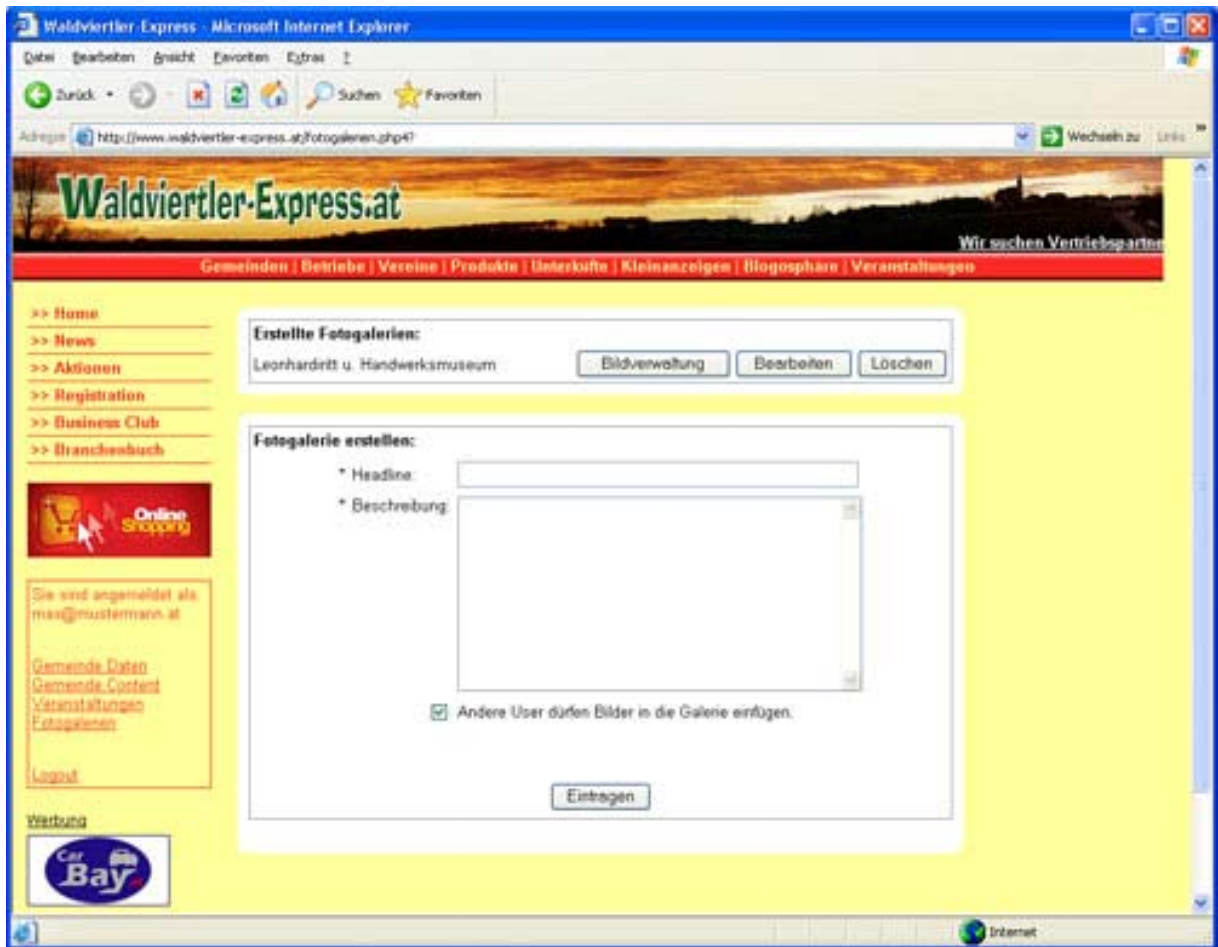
Waldviertler-Express - Microsoft Internet Explorer

Datei Bearbeiten Ansicht Favoriten Extras ?

Zurück Suchen Favoriten

Adresse http://www.waldviertler-express.at/fotogalerien.php4?

Wechseln zu Links

Waldviertler-Express.at

Wir suchen Vertriebspartner

Gemeinden | Betriebe | Vereine | Produkte | Unterkünfte | Kleinanzeigen | Blogosphäre | Veranstaltungen

>> Home
>> News
>> Aktionen
>> Registration
>> Business Club
>> Branchenbuch

Online Shopping

Sie sind angemeldet als max@mustermann.at

Gemeinde Daten
Gemeinde Content
Veranstaltungen
Fotogalerien

Logout

Werbung

Car Bay

Erstellte Fotogalerien:

Leonhardritt u. Handwerksmuseum

Bildverwaltung Bearbeiten Löschen

Fotogalerie erstellen:

* Headline:

* Beschreibung:

Andere User dürfen Bilder in die Galerie einfügen.

Eintragen

Internet